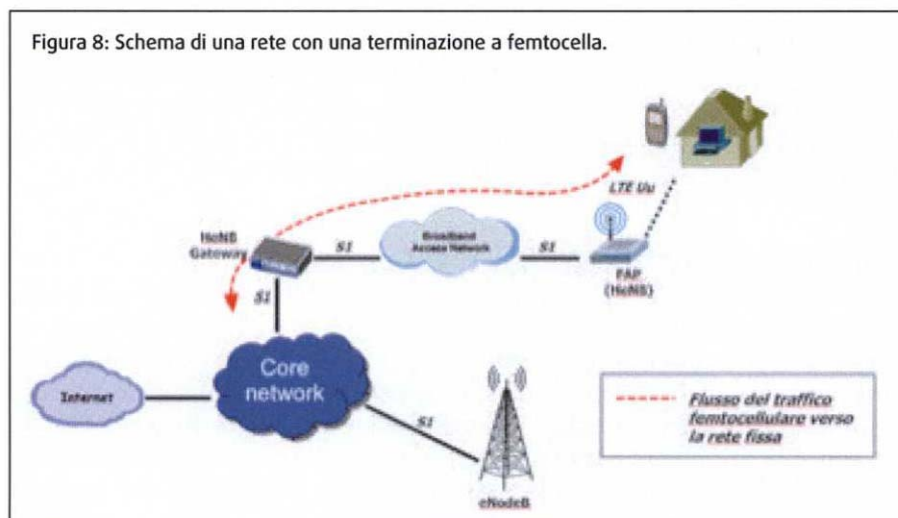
Figura 8: Schema di una rete con una terminazione a femtocella.

LTE Uu

HeNB Gateway

S1

Broadband Access Network

S1

FAP (HeNB)

S1

Core network

Internet

S1

eNodeB

Flusso del traffico femtocellulare verso la rete fissa